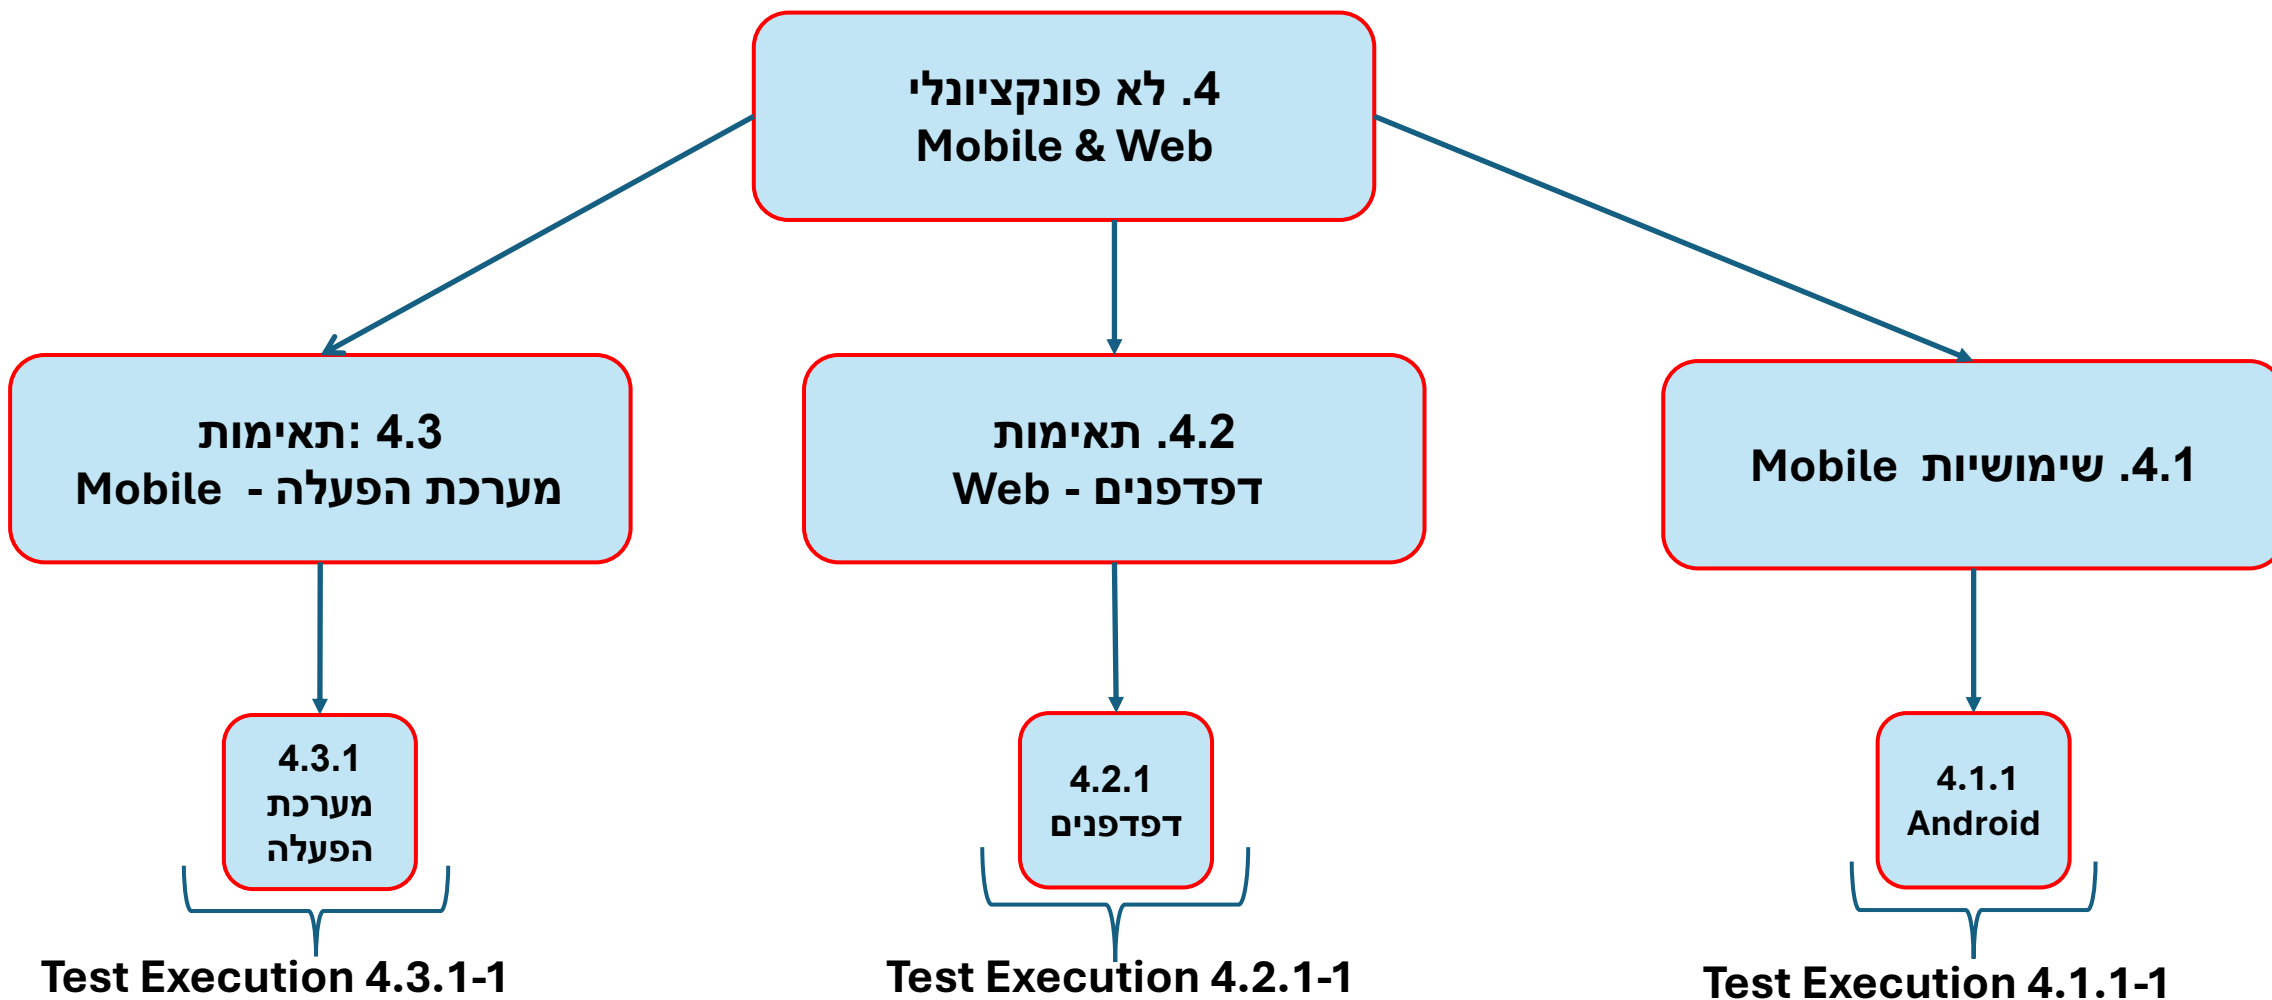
4. לא פונקציונלי
Mobile & Web

4.1. שימושיות Mobile

4.2. תאימות
דפדפנים - Web

4.3: תאימות
מערכת הפעלה - Mobile

4.1.1
Android

4.2.1
דפדפנים

4.3.1
מערכת
הפעלה

Test Execution 4.1.1-1

Test Execution 4.2.1-1

Test Execution 4.3.1-1